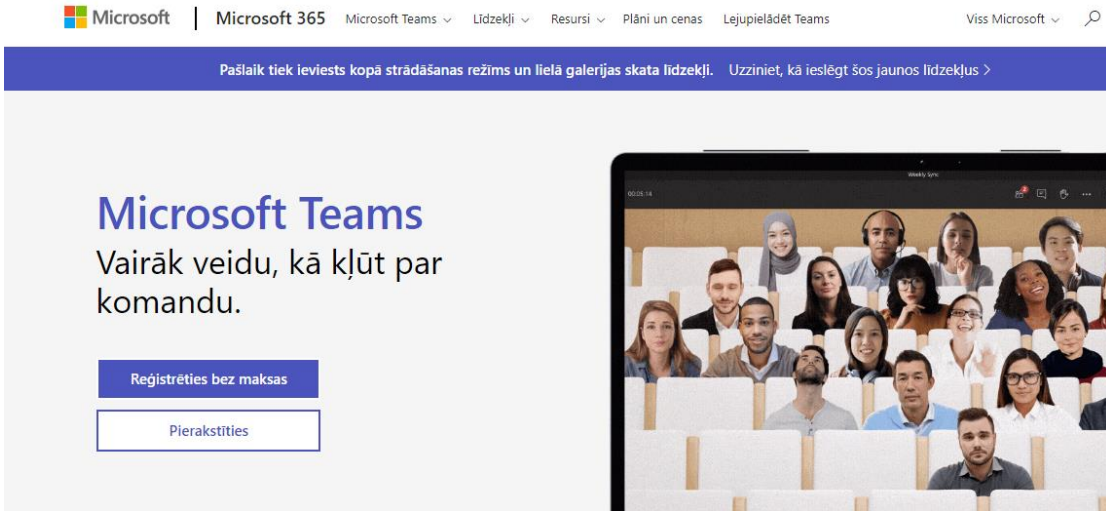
Microsoft | Microsoft 365 Microsoft Teams ⌄ Līdzekļi ⌄ Resursi ⌄ Plāni un cenas Lejupielādēt Teams Viss Microsoft ⌄

Pašlaik tiek ieviests kopā strādāšanas režīms un lielā galerijas skata līdzekļi. Uzziniet, kā ieslēgt šos jaunos līdzekļus >

Microsoft Teams
Vairāk veidu, kā kļūt par komandu.

Reģistrēties bez maksas

Pierakstīties

Weekly Sync
00:05:14